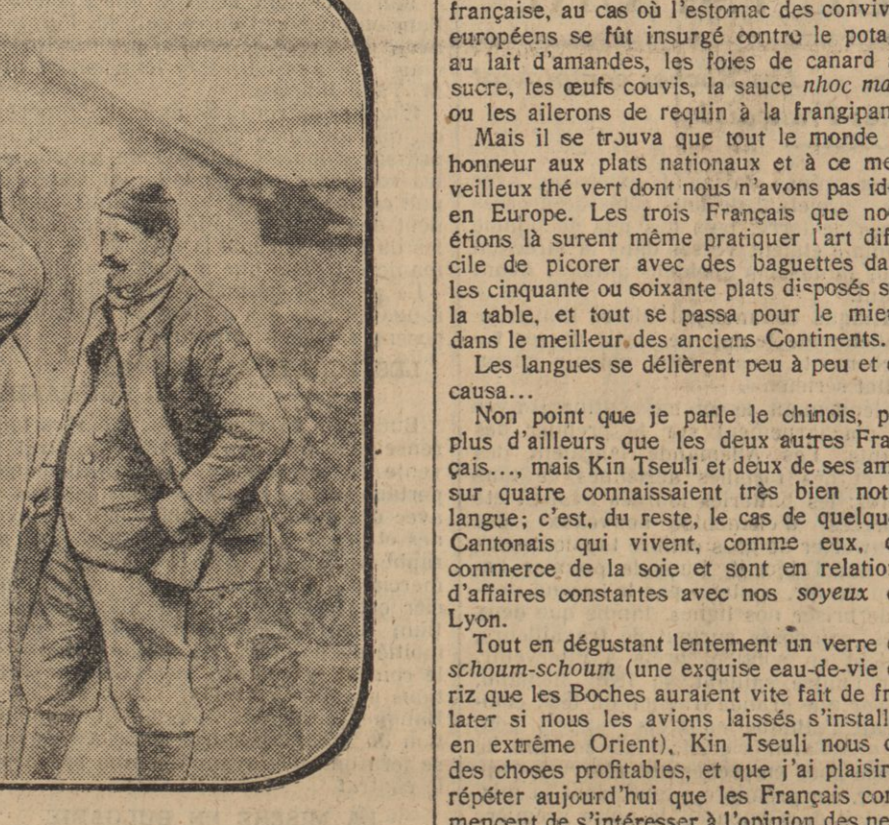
française, au cas où l'estomac des conviv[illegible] européens se fût insurgé contre le pota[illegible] au lait d'amandes, les foies de canard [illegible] sucre, les œufs couvis, la sauce *nhoc ma*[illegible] ou les ailerons de requin à la frangipan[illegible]

Mais il se trouva que tout le monde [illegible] honneur aux plats nationaux et à ce me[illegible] veilleux thé vert dont nous n'avons pas id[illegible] en Europe. Les trois Français que no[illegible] étions là surent même pratiquer l'art dif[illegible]cile de picorer avec des baguettes da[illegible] les cinquante ou soixante plats disposés s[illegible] la table, et tout se passa pour le mie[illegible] dans le meilleur des anciens Continents.

Les langues se délièrent peu à peu et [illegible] causa...

Non point que je parle le chinois, p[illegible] plus d'ailleurs que les deux autres Fra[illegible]çais..., mais Kin Tseuli et deux de ses am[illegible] sur quatre connaissaient très bien not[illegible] langue; c'est, du reste, le cas de quelqu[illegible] Cantonais qui vivent, comme eux, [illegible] commerce de la soie et sont en relatio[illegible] d'affaires constantes avec nos *soyeux* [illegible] Lyon.

Tout en dégustant lentement un verre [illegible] *schoum-schoum* (une exquise eau-de-vie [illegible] riz que les Boches auraient vite fait de fr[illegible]later si nous les avions laissés s'install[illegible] en extrême Orient), Kin Tseuli nous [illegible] des choses profitables, et que j'ai plaisir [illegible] répéter aujourd'hui que les Français com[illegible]mencent de s'intéresser à l'opinion des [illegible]